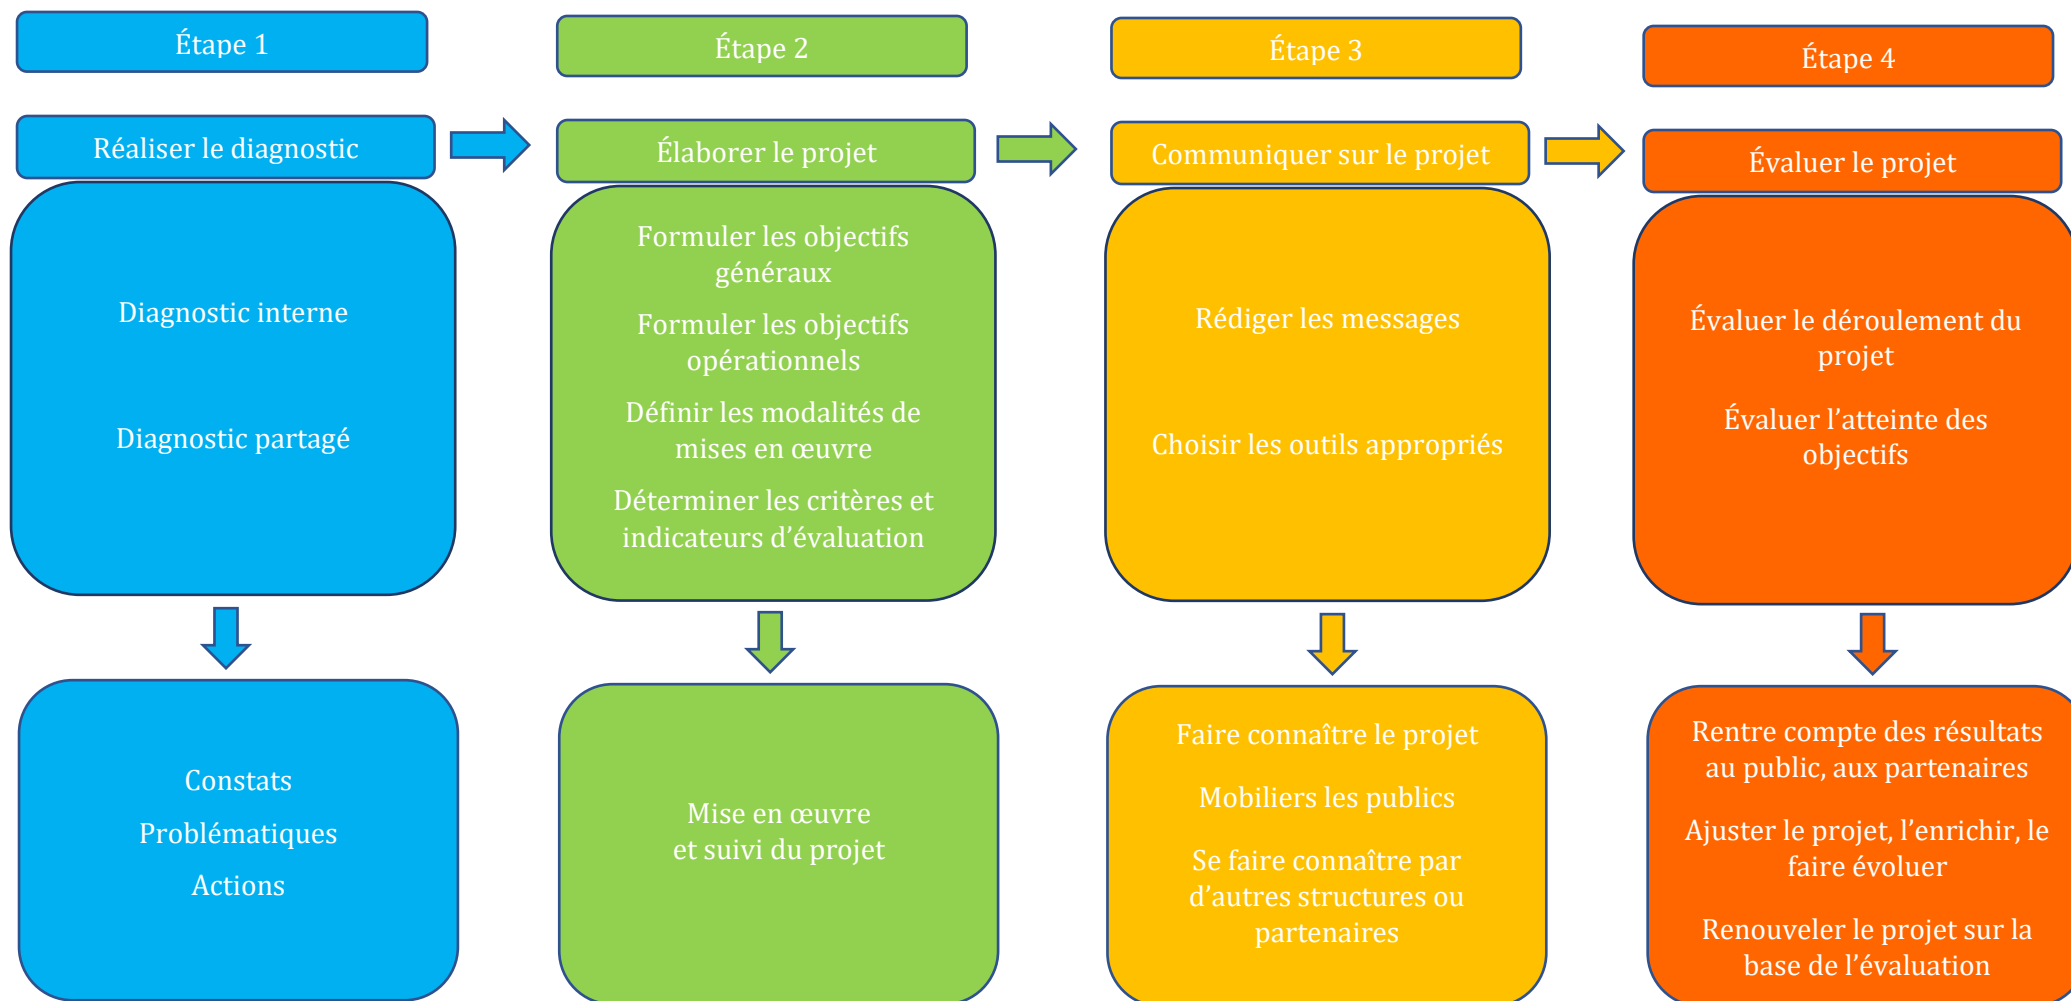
Étape 1

Réaliser le diagnostic

Diagnostic interne

Diagnostic partagé

Constats

Problématiques

Actions

Étape 2

Élaborer le projet

Formuler les objectifs généraux

Formuler les objectifs opérationnels

Définir les modalités de mises en œuvre

Déterminer les critères et indicateurs d'évaluation

Mise en œuvre et suivi du projet

Étape 3

Communiquer sur le projet

Rédiger les messages

Choisir les outils appropriés

Faire connaître le projet

Mobiliers les publics

Se faire connaître par d'autres structures ou partenaires

Étape 4

Évaluer le projet

Évaluer le déroulement du projet

Évaluer l'atteinte des objectifs

Rentre compte des résultats au public, aux partenaires

Ajuster le projet, l'enrichir, le faire évoluer

Renouveler le projet sur la base de l'évaluation